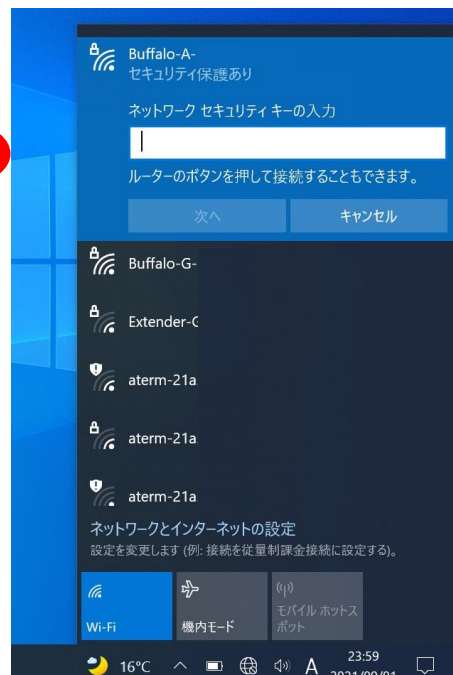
Buffalo-A-
セキュリティ保護あり

ネットワーク セキュリティ キーの入力

ルーターのボタンを押して接続することもできます。

次へ

キャンセル

Buffalo-G-

Extender-G

aterm-21a

aterm-21a

aterm-21a

ネットワークとインターネットの設定
設定を変更します (例: 接続を従量制課金接続に設定する)。

Wi-Fi

機内モード

モバイル ホットスポット

16°C

A

23:59
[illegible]